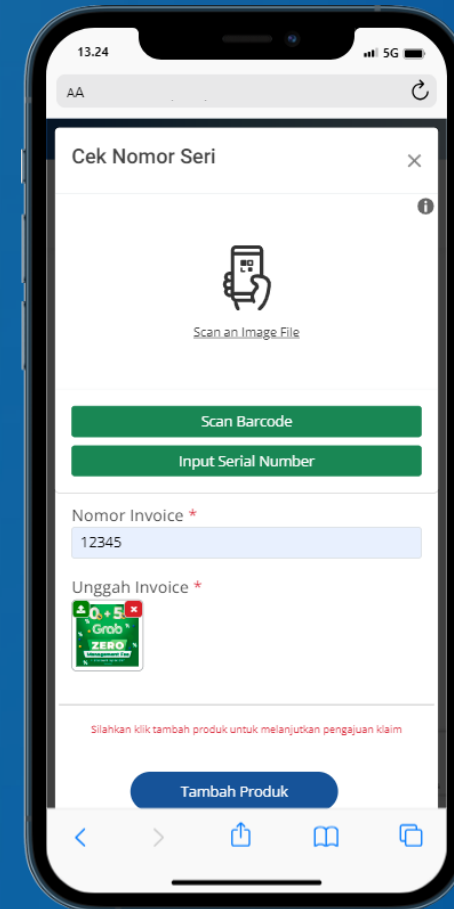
13.24

5G

AA

Cek Nomor Seri

×

Scan an Image File

Scan Barcode

Input Serial Number

Nomor Invoice *

12345

Unggah Invoice *

0 + 5

Grab

ZERO

Silahkan klik tambah produk untuk melanjutkan pengajuan klaim

Tambah Produk